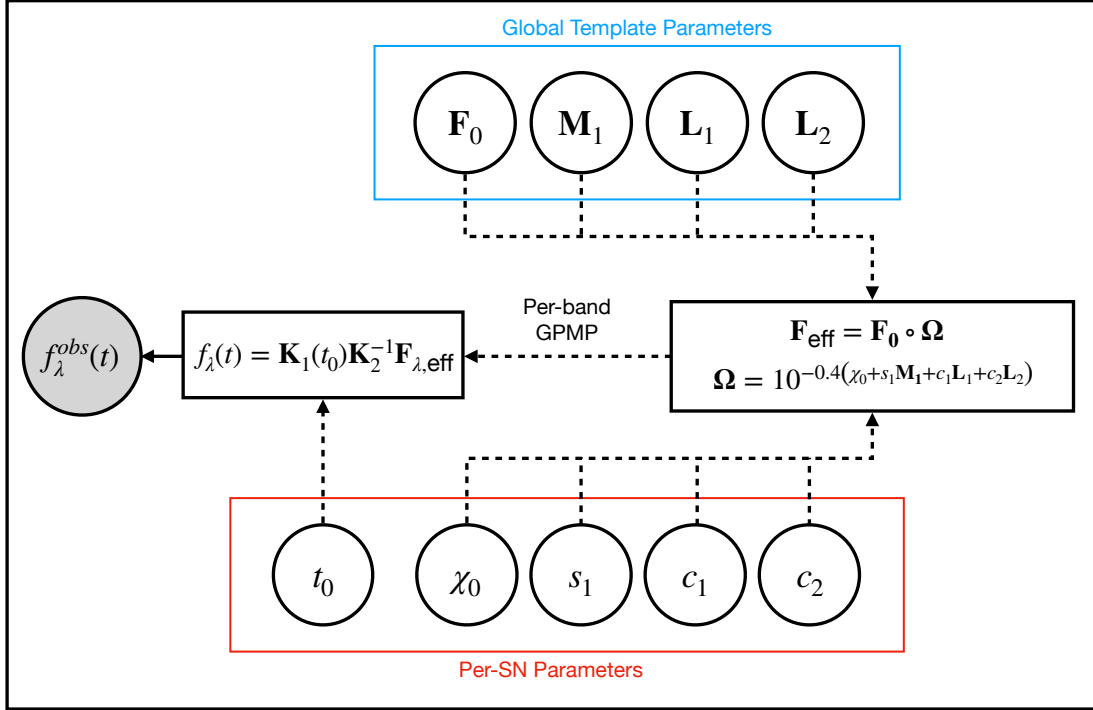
Global Template Parameters

$\mathbf{F}_0$ $\mathbf{M}_1$ $\mathbf{L}_1$ $\mathbf{L}_2$

$f_\lambda^{obs}(t)$

$f_\lambda(t) = \mathbf{K}_1(t_0)\mathbf{K}_2^{-1}\mathbf{F}_{\lambda,\text{eff}}$

Per-band GPMP

$\mathbf{F}_{\text{eff}} = \mathbf{F_0} \circ \mathbf{\Omega}$

$\mathbf{\Omega} = 10^{-0.4(\chi_0 + s_1\mathbf{M_1} + c_1\mathbf{L}_1 + c_2\mathbf{L}_2)}$

$t_0$ $\chi_0$ $s_1$ $c_1$ $c_2$

Per-SN Parameters